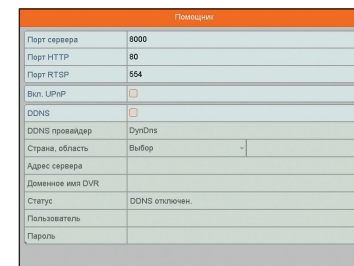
Помощник

| | |
|---|---|
| Порт сервера | 8000 |
| Порт HTTP | 80 |
| Порт RTSP | 554 |

| | |
|---|---|
| Вкл. UPnP | |

| | |
|---|---|
| DDNS | |
| DDNS провайдер | DynDns |
| Страна, область | Выбор |
| Адрес сервера | |
| Доменное имя DVR | |
| Статус | DDNS отключен. |
| Пользователь | |
| Пароль | |